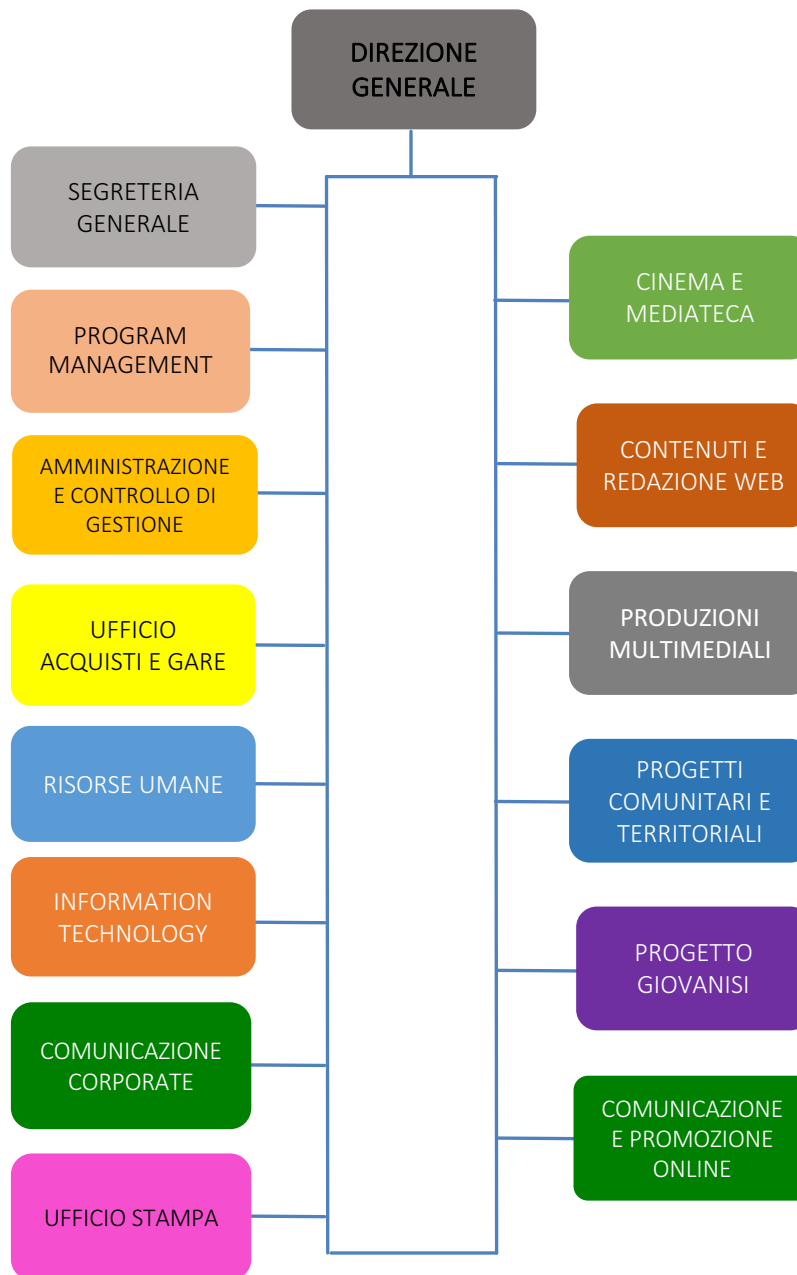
DIREZIONE GENERALE

SEGRETERIA GENERALE

PROGRAM MANAGEMENT

AMMINISTRAZIONE E CONTROLLO DI GESTIONE

UFFICIO ACQUISTI E GARE

RISORSE UMANE

INFORMATION TECHNOLOGY

COMUNICAZIONE CORPORATE

UFFICIO STAMPA

CINEMA E MEDIATECA

CONTENUTI E REDAZIONE WEB

PRODUZIONI MULTIMEDIALI

PROGETTI COMUNITARI E TERRITORIALI

PROGETTO GIOVANISI

COMUNICAZIONE E PROMOZIONE ONLINE